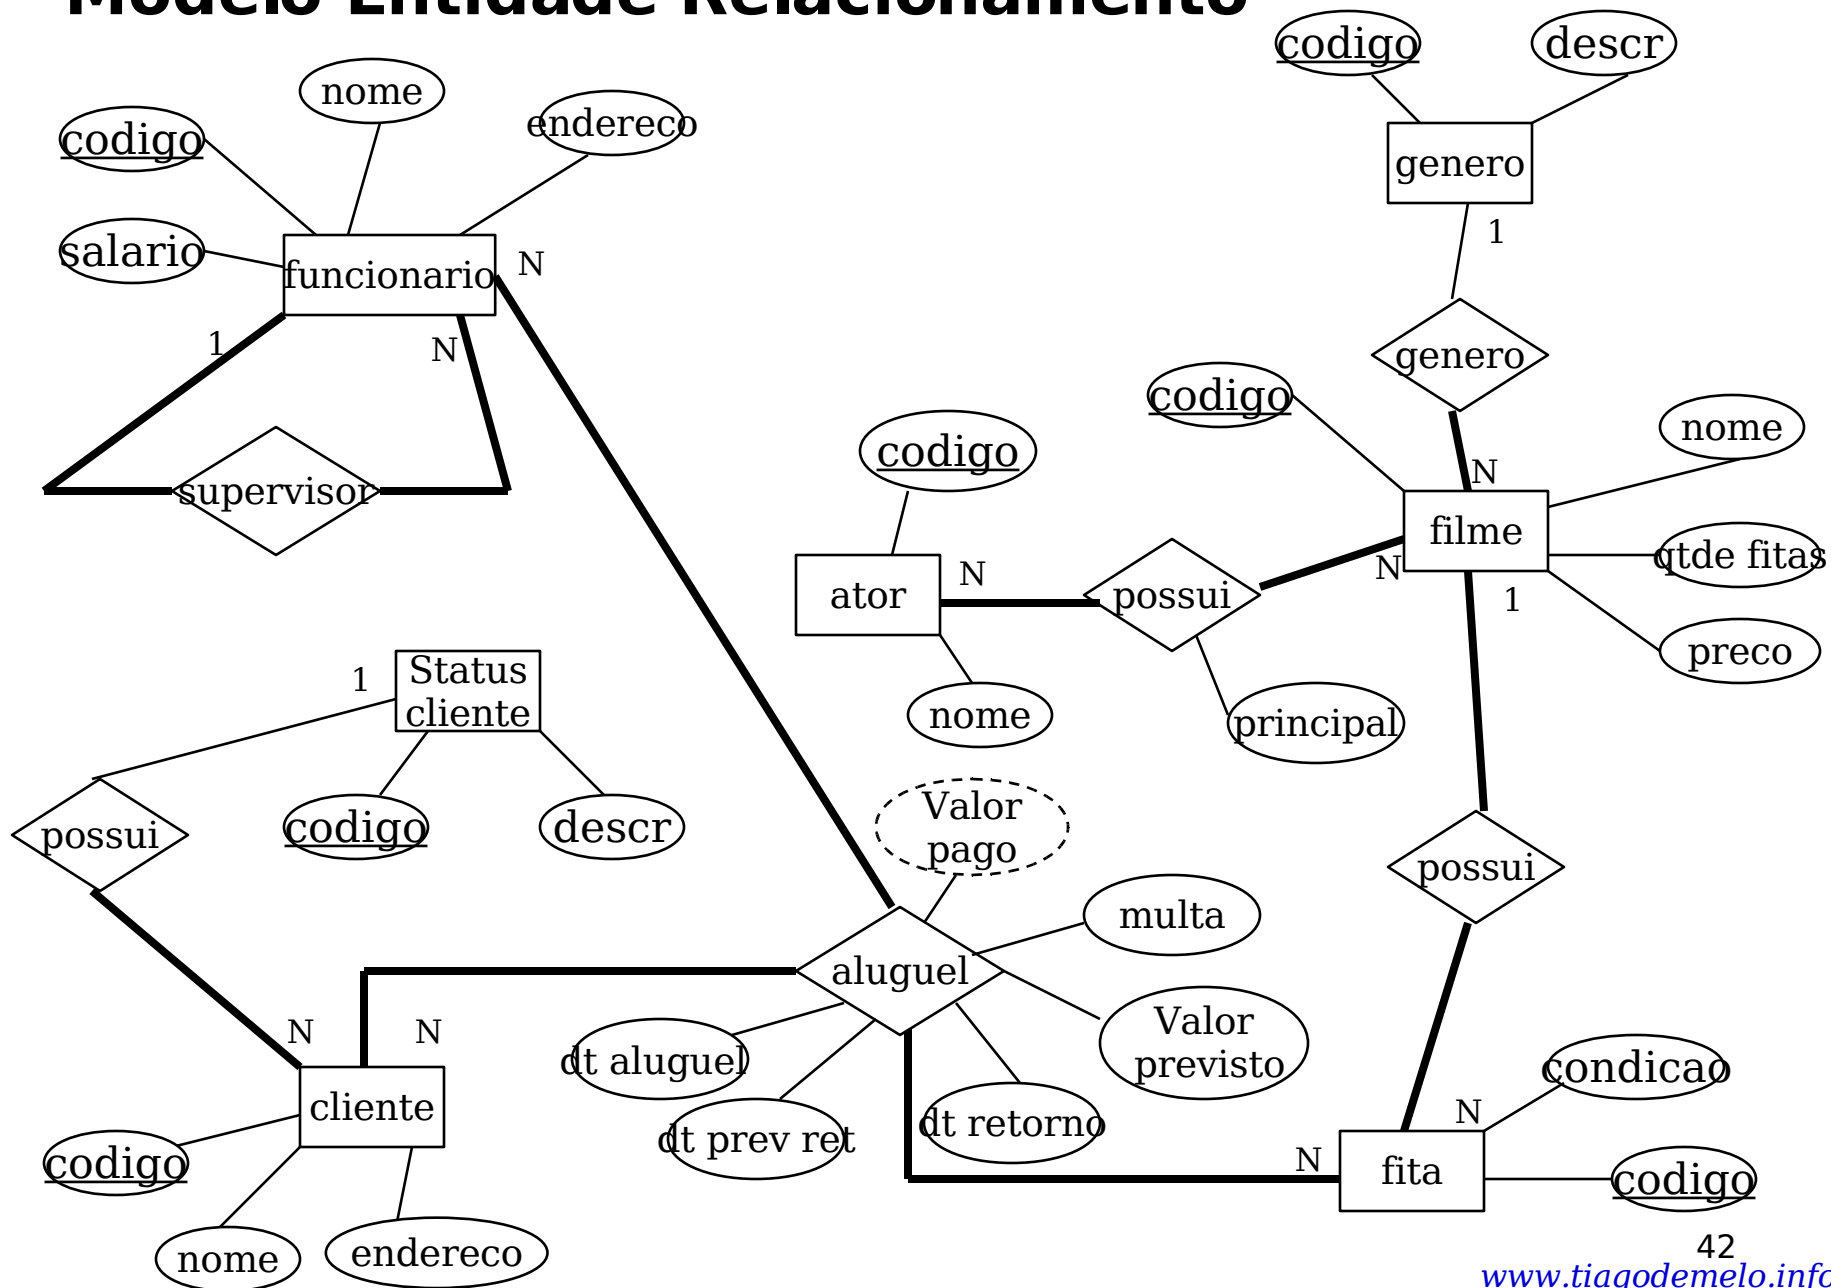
Modelo Entidade Relacionamento

codigo
descr
genero
1
genero
N

nome
codigo
endereco
salario
funcionario
N
1
N
supervisor

codigo
nome
codigo
filme
qtde fitas
preco
ator
N
possui
N
1
nome
principal

1
Status cliente
possui
codigo
descr

Valor pago
multa
aluguel
Valor previsto
possui

N
N
cliente
dt aluguel
dt prev ret
dt retorno
condicao
N
N
fita
codigo
codigo
nome
endereco

42
www.tiagodemelo.info